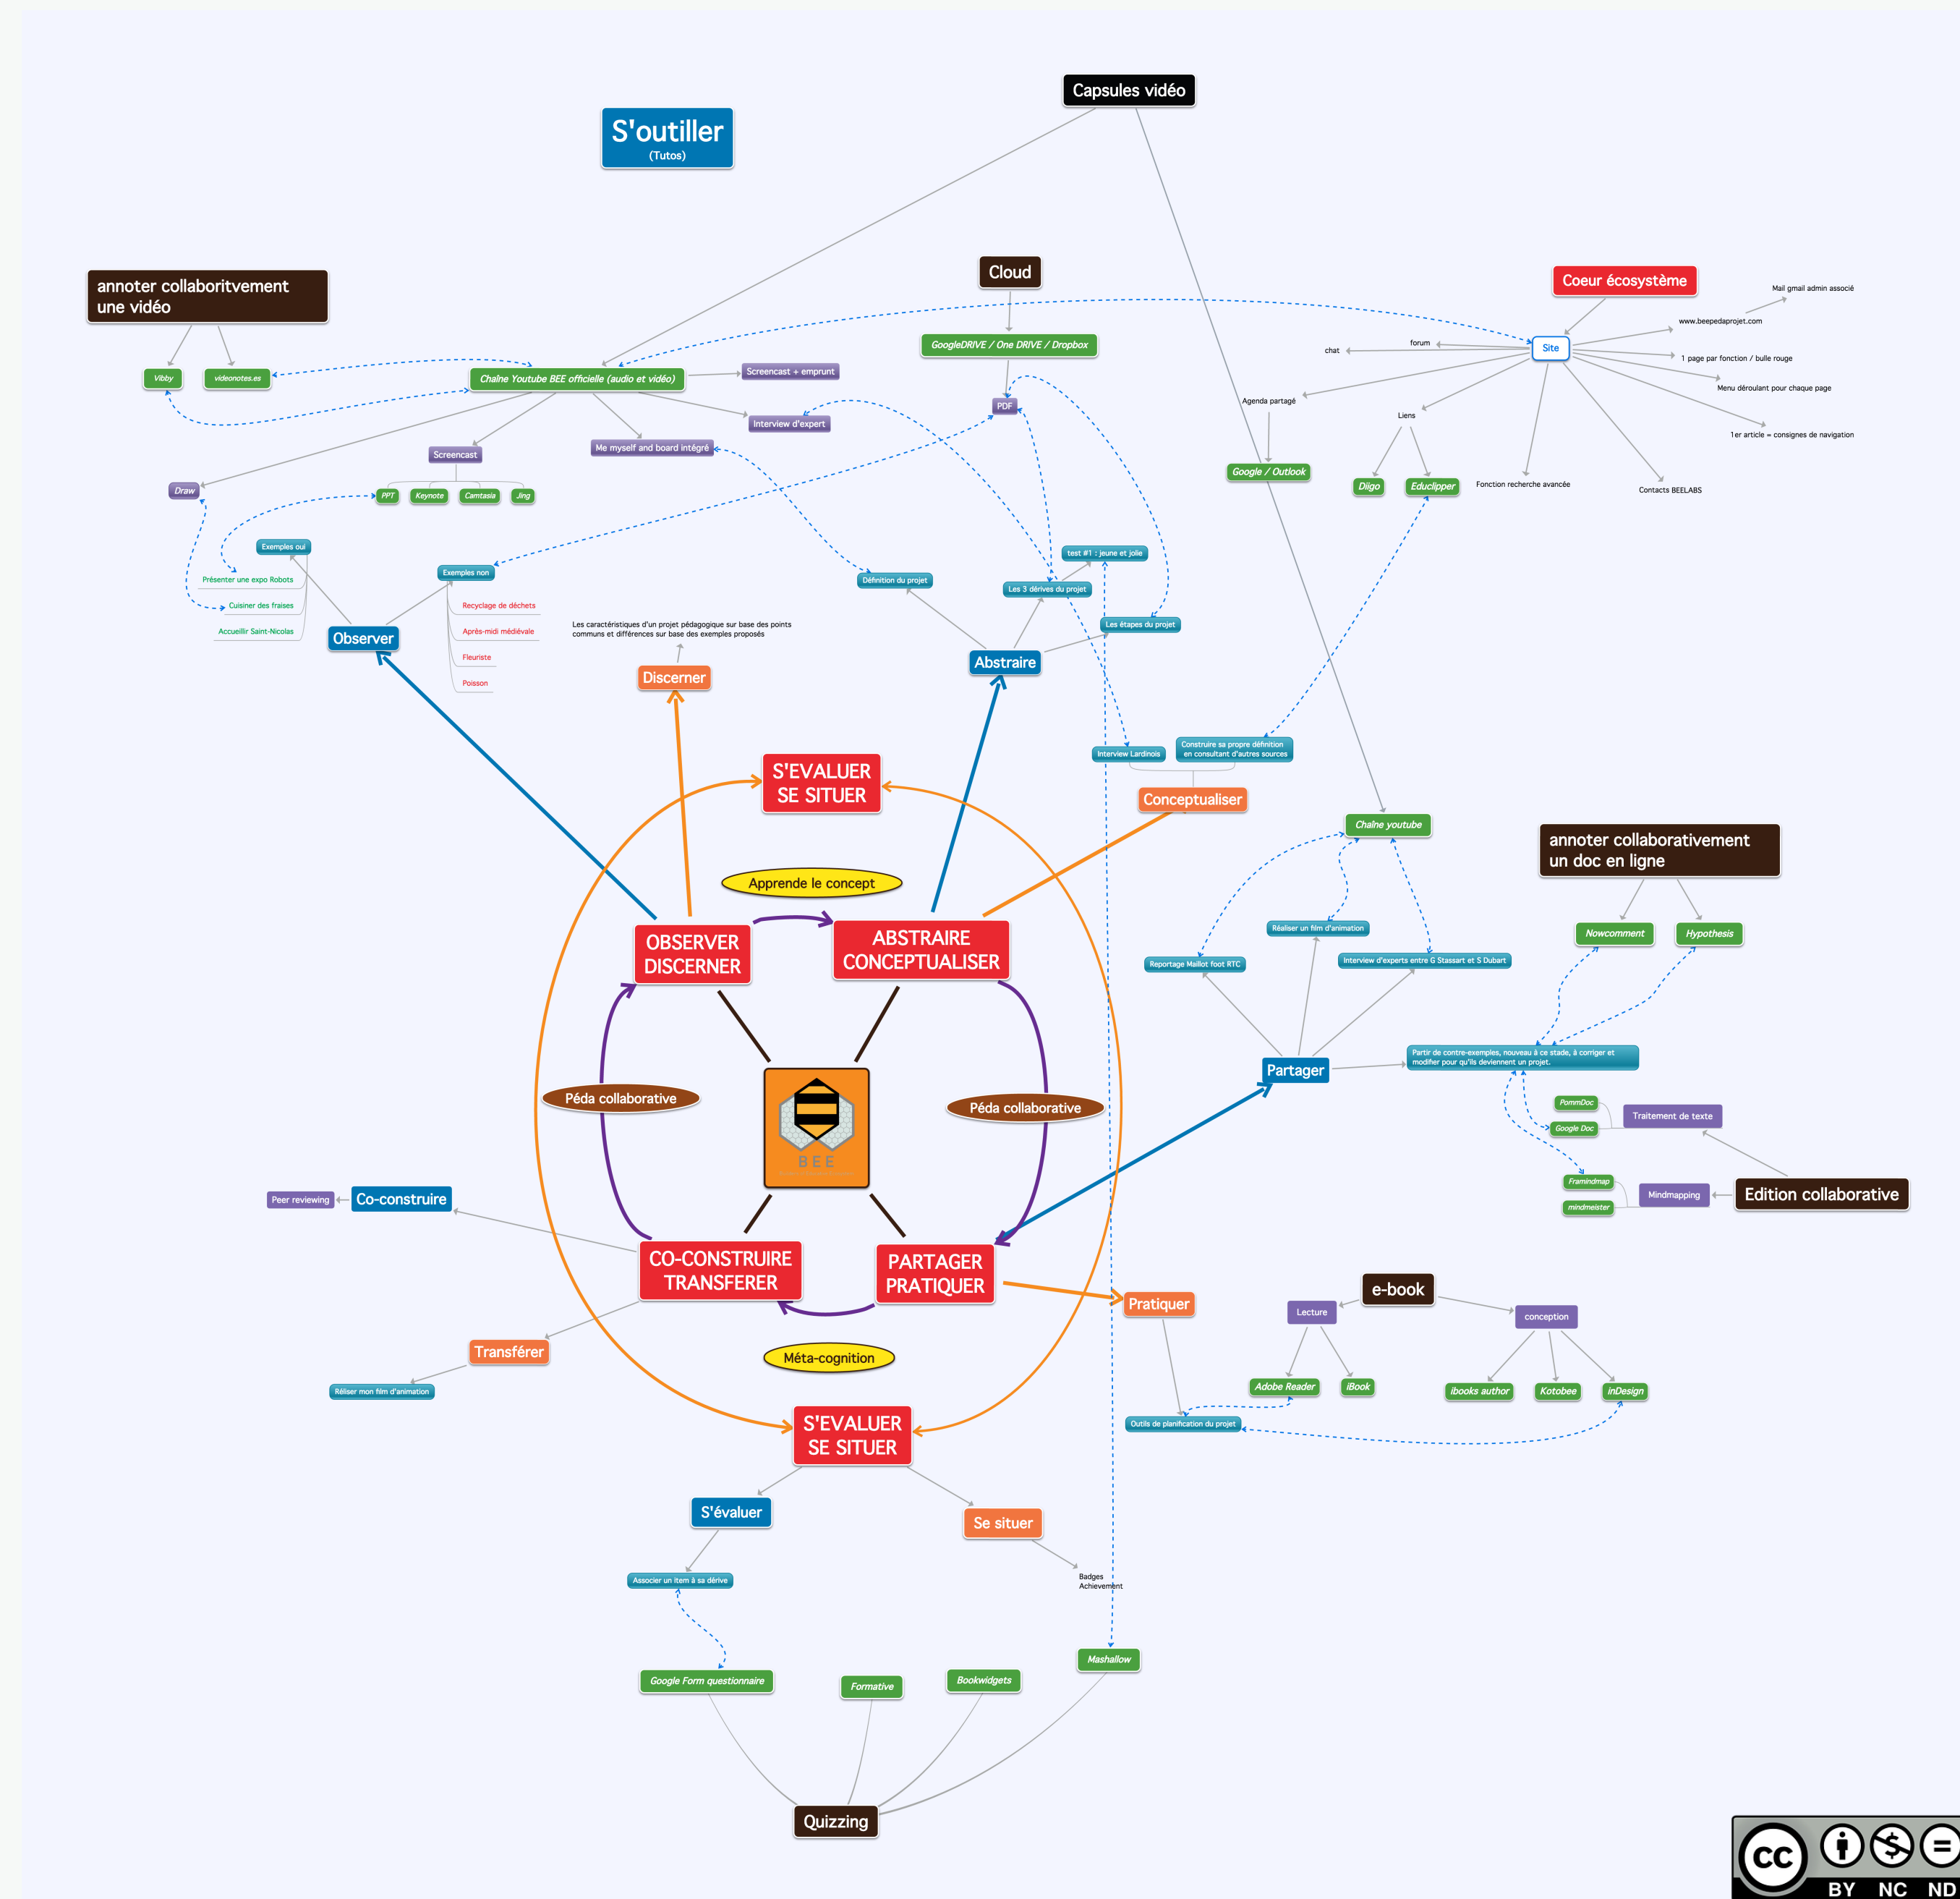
S'outiller
(Tutos)

Capsules vidéo

annoter collaboritvement une vidéo

Vibby

videonotes.es

Chaîne Youtube BEE officielle (audio et vidéo)

Screencast + emprunt

Interview d'expert

Me myself and board intégré

Screencast

Draw

PPT

Keynote

Camtasia

Jing

Cloud

GoogleDRIVE / One DRIVE / Dropbox

PDF

Coeur écosystème

Site

Mail gmail admin associé

www.beepedaprojet.com

1 page par fonction / bulle rouge

Menu déroulant pour chaque page

1er article = consignes de navigation

Contacts BEELABS

Fonction recherche avancée

forum

chat

Agenda partagé

Liens

Google / Outlook

Diigo

Educlipper

Exemples oui

Présenter une expo Robots

Cuisiner des fraises

Accueillir Saint-Nicolas

Exemples non

Recyclage de déchets

Après-midi médiévale

Fleuriste

Poisson

Observer

Les caractéristiques d'un projet pédagogique sur base des points communs et différences sur base des exemples proposés

Discerner

Définition du projet

test #1 : jeune et jolie

Les 3 dérives du projet

Les étapes du projet

Abstraire

Interview Lardinois

Construire sa propre définition en consultant d'autres sources

Conceptualiser

S'EVALUER SE SITUER

Apprendre le concept

OBSERVER DISCERNER

ABSTRAIRE CONCEPTUALISER

Péda collaborative

Péda collaborative

BEE

CO-CONSTRUIRE TRANSFERER

PARTAGER PRATIQUER

Méta-cognition

S'EVALUER SE SITUER

Chaîne youtube

Réaliser un film d'animation

Reportage Maillot foot RTC

Interview d'experts entre G Stassart et S Dubart

Partager

annoter collaborativement un doc en ligne

Nowcomment

Hypothesis

Partir de contre-exemples, nouveau à ce stade, à corriger et modifier pour qu'ils deviennent un projet.

PommDoc

Google Doc

Traitement de texte

Framindmap

mindmeister

Mindmapping

Edition collaborative

Peer reviewing

Co-construire

Transférer

Réliser mon film d'animation

Pratiquer

e-book

Lecture

conception

Adobe Reader

iBook

ibooks author

Kotobee

inDesign

Outils de planification du projet

S'évaluer

Se situer

Badges Achievement

Associer un item à sa dérive

Google Form questionnaire

Formative

Bookwidgets

Mashallow

Quizzing

cc BY NC ND